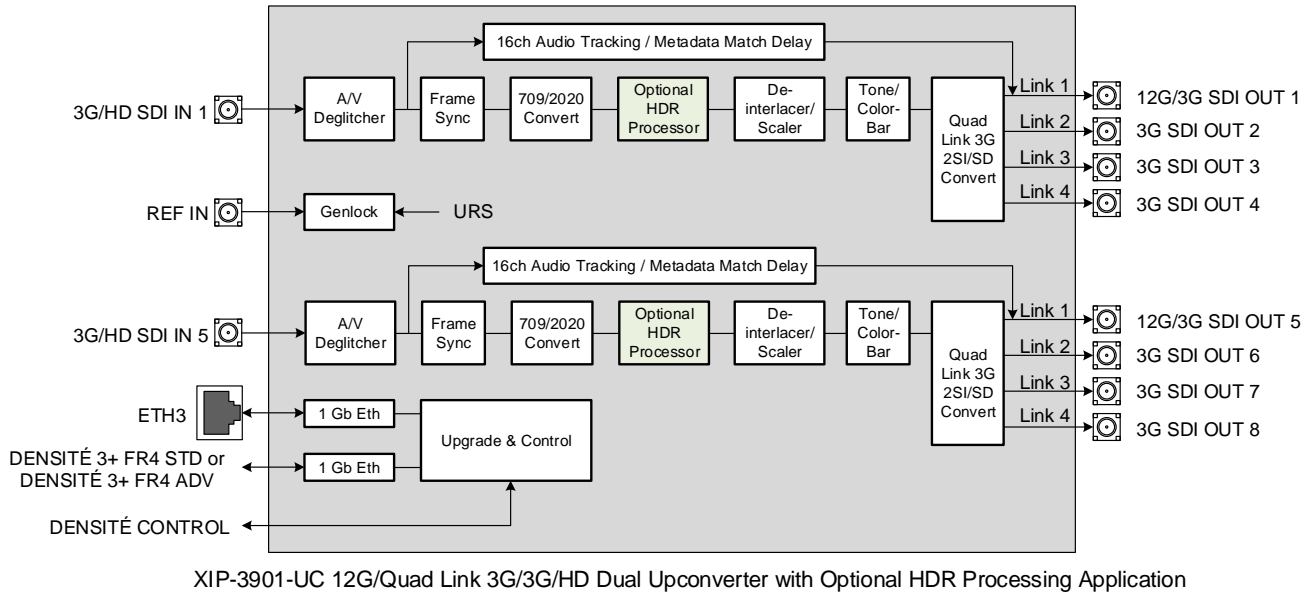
16ch Audio Tracking / Metadata Match Delay

3G/HD SDI IN 1

A/V Deglitcher

Frame Sync

709/2020 Convert

Optional HDR Processor

De-interlacer/ Scaler

Tone/ Color-Bar

Quad Link 3G 2SI/SD Convert

Link 1

Link 2

Link 3

Link 4

12G/3G SDI OUT 1

3G SDI OUT 2

3G SDI OUT 3

3G SDI OUT 4

REF IN

Genlock

URS

16ch Audio Tracking / Metadata Match Delay

3G/HD SDI IN 5

A/V Deglitcher

Frame Sync

709/2020 Convert

Optional HDR Processor

De-interlacer/ Scaler

Tone/ Color-Bar

Quad Link 3G 2SI/SD Convert

Link 1

Link 2

Link 3

Link 4

12G/3G SDI OUT 5

3G SDI OUT 6

3G SDI OUT 7

3G SDI OUT 8

ETH3

1 Gb Eth

Upgrade & Control

DENSITÉ 3+ FR4 STD or DENSITÉ 3+ FR4 ADV

1 Gb Eth

DENSITÉ CONTROL

XIP-3901-UC 12G/Quad Link 3G/3G/HD Dual Upconverter with Optional HDR Processing Application